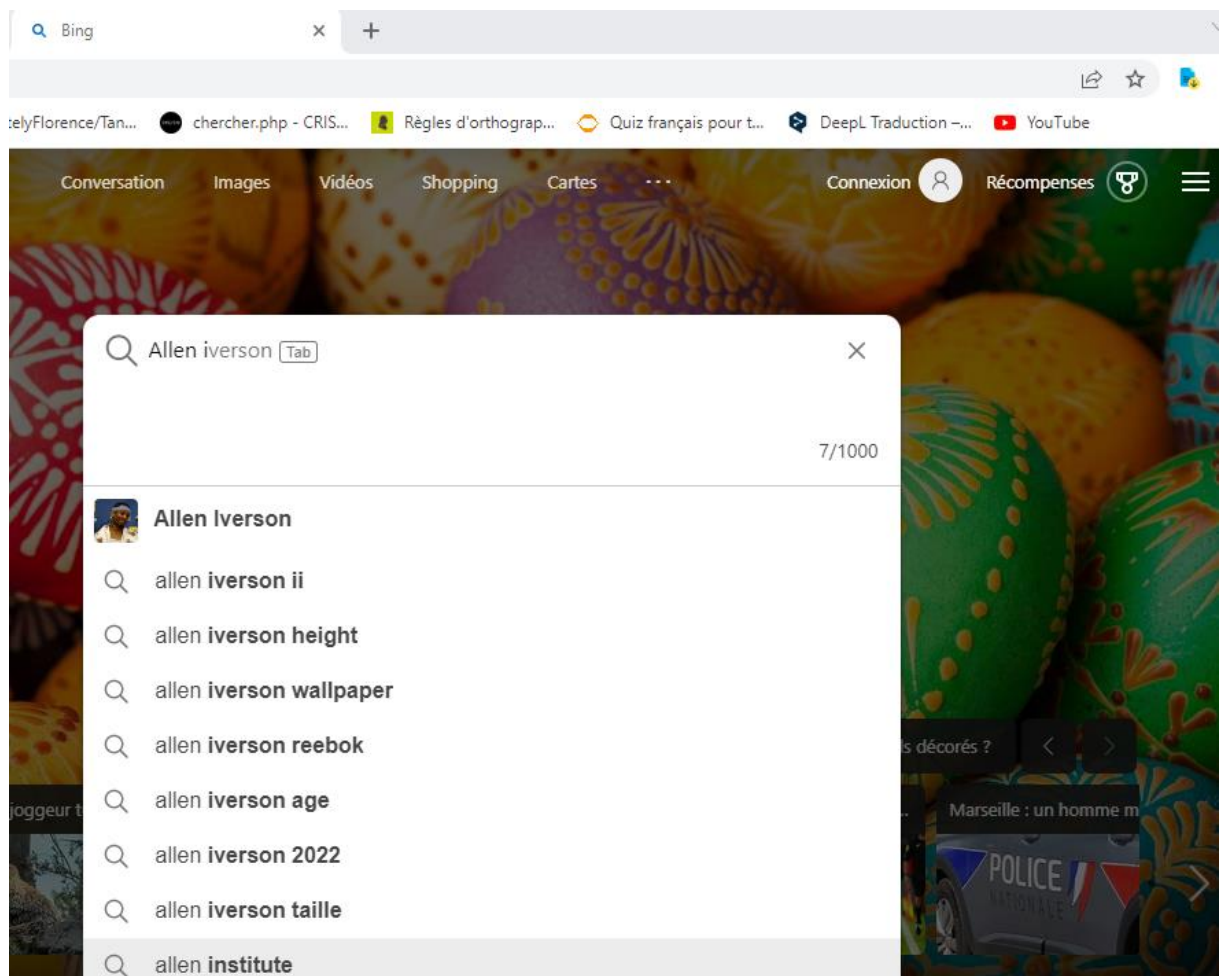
Bing

telyFlorence/Tan... chercher.php - CRIS... Règles d'orthograp... Quiz français pour t... DeepL Traduction –... YouTube

Conversation Images Vidéos Shopping Cartes ···

Connexion Récompenses

Allen iverson Tab

7/1000

Allen Iverson

allen iverson ii

allen iverson height

allen iverson wallpaper

allen iverson reebok

allen iverson age

allen iverson 2022

allen iverson taille

allen institute

s décorés ?

joggeur t

Marseille : un homme m

POLICE